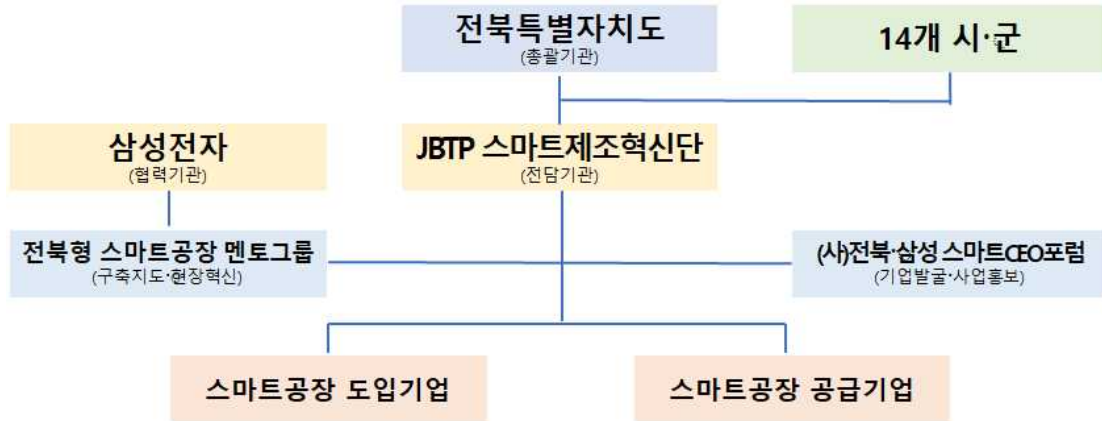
전북특별자치도
(총괄기관)

14개 시·군

삼성전자
(협력기관)

JBTP 스마트제조혁신단
(전담기관)

전북형 스마트공장 멘토그룹
(구축지도·현장혁신)

(사)전북·삼성 스마트CEO포럼
(기업발굴·사업홍보)

스마트공장 도입기업

스마트공장 공급기업